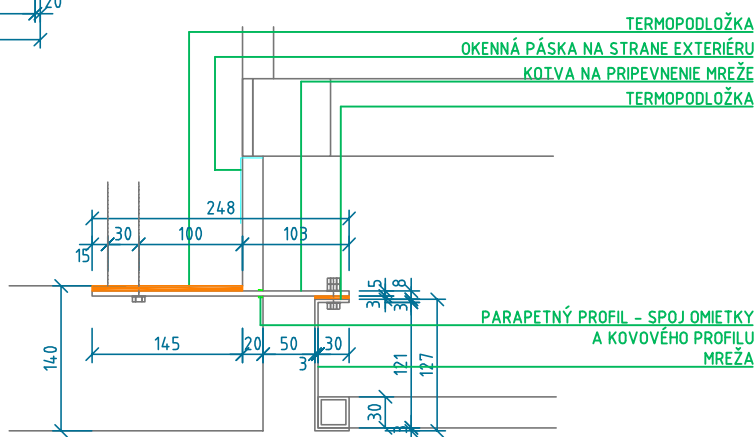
20
TERMOPODLOŽKA
OKENNÁ PÁSKA NA STRANE EXTERIÉRU
KOTVA NA PRIPEVNENIE MREŽE
TERMOPODLOŽKA
248
30
100
103
15
3
15
8
3
PARAPETNÝ PROFIL - SPOJ OMIETKY A KOVOVÉHO PROFILU
MREŽA
140
145
20
50
30
3
121
127
30
3